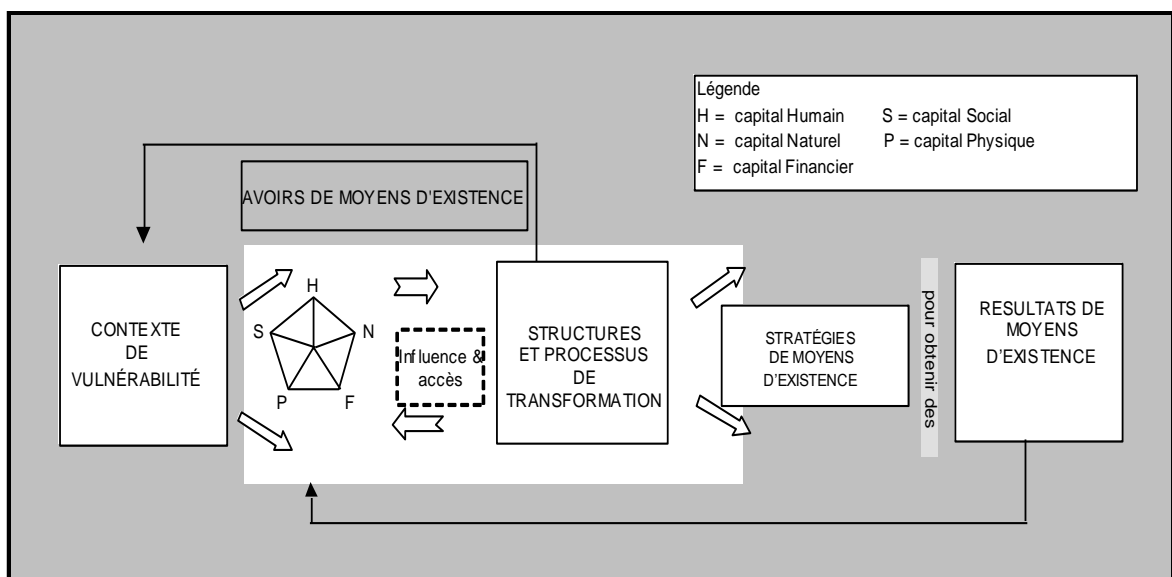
Légende
H = capital Humain S = capital Social
N = capital Naturel P = capital Physique
F = capital Financier

AVOIRS DE MOYENS D'EXISTENCE

CONTEXTE DE VULNÉRABILITÉ

H
S
N
P
F

Influence & accès

STRUCTURES ET PROCESSUS DE TRANSFORMATION

STRATÉGIES DE MOYENS D'EXISTENCE

pour obtenir des

RESULTATS DE MOYENS D'EXISTENCE